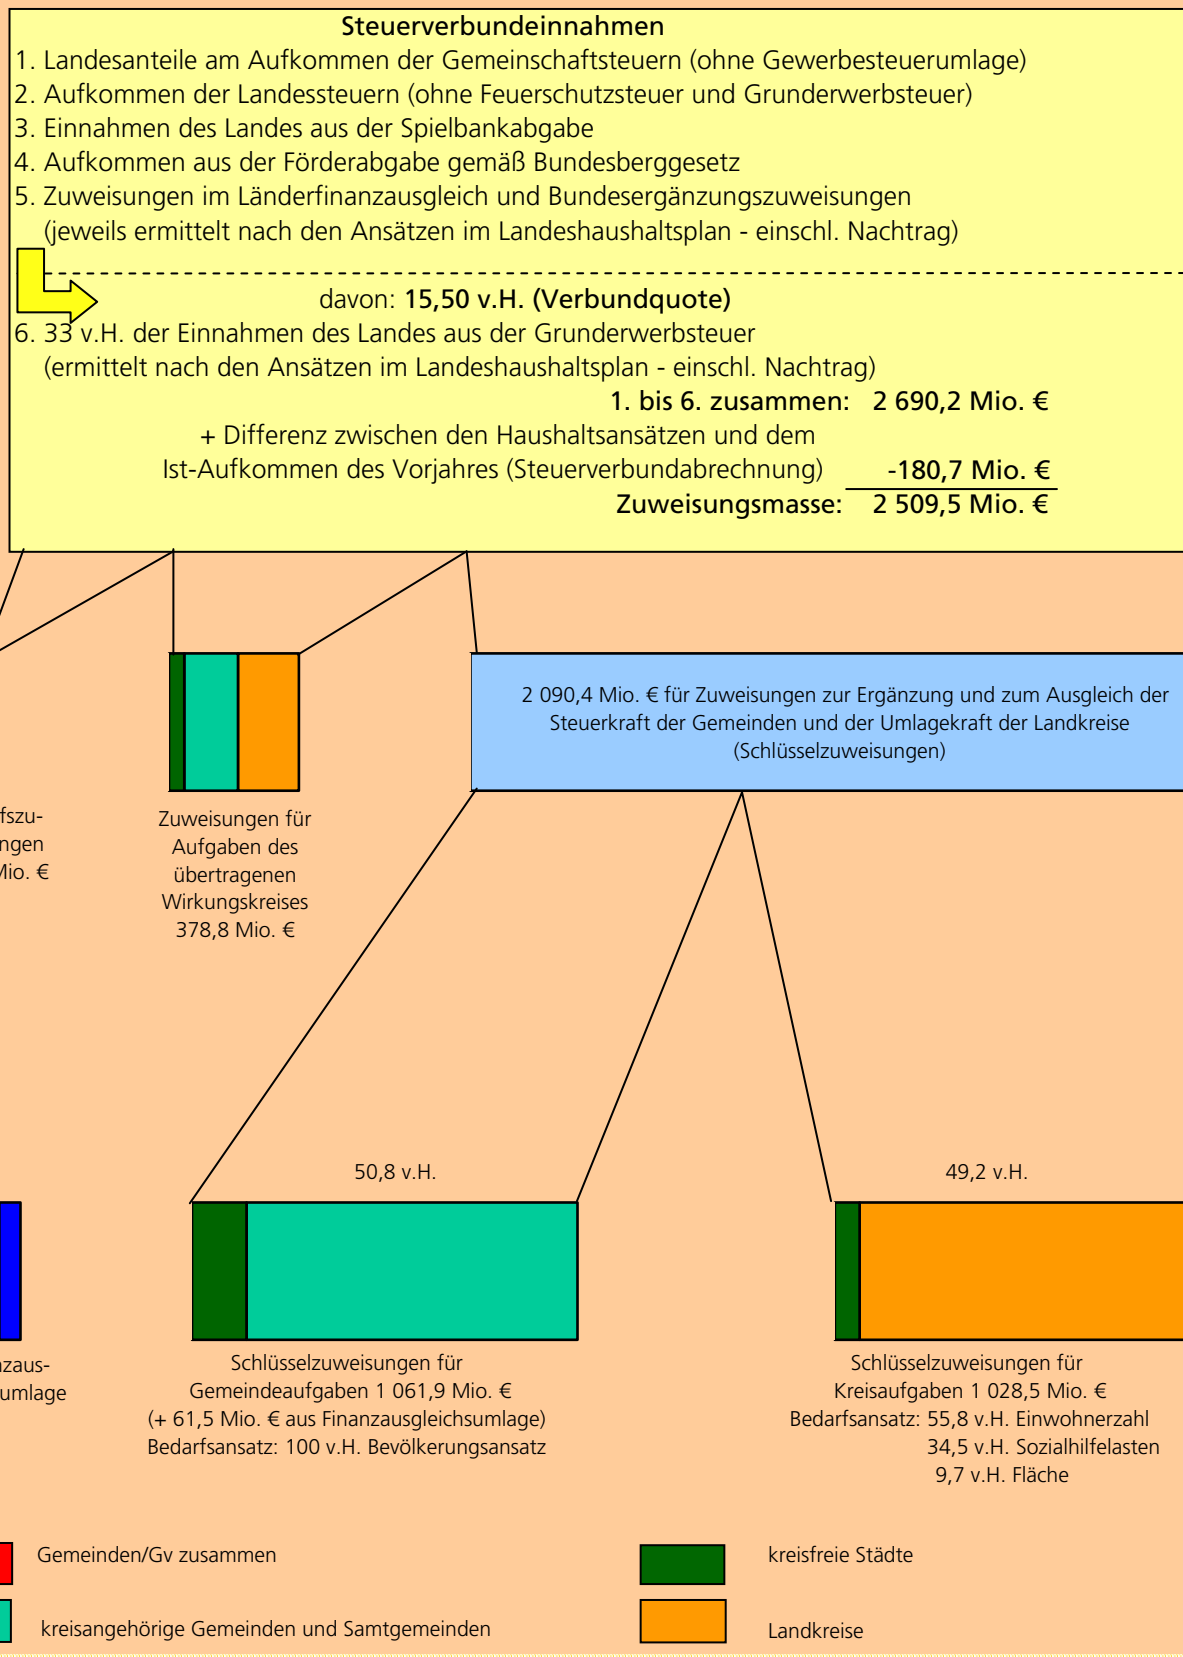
Steuerverbundeinnahmen
1. Landesanteile am Aufkommen der Gemeinschaftsteuern (ohne Gewerbesteuerumlage)
2. Aufkommen der Landessteuern (ohne Feuerschutzsteuer und Grunderwerbsteuer)
3. Einnahmen des Landes aus der Spielbankabgabe
4. Aufkommen aus der Förderabgabe gemäß Bundesberggesetz
5. Zuweisungen im Länderfinanzausgleich und Bundesergänzungszuweisungen (jeweils ermittelt nach den Ansätzen im Landeshaushaltsplan - einschl. Nachtrag)

davon: 15,50 v.H. (Verbundquote)
6. 33 v.H. der Einnahmen des Landes aus der Grunderwerbsteuer (ermittelt nach den Ansätzen im Landeshaushaltsplan - einschl. Nachtrag)
1. bis 6. zusammen: 2 690,2 Mio. €
+ Differenz zwischen den Haushaltsansätzen und dem Ist-Aufkommen des Vorjahres (Steuerverbundabrechnung) -180,7 Mio. €
Zuweisungsmasse: 2 509,5 Mio. €

2 090,4 Mio. € für Zuweisungen zur Ergänzung und zum Ausgleich der Steuerkraft der Gemeinden und der Umlagekraft der Landkreise (Schlüsselzuweisungen)

fszu-
ngen
Mio. €

Zuweisungen für Aufgaben des übertragenen Wirkungskreises 378,8 Mio. €

50,8 v.H.

49,2 v.H.

nzaus-
umlage

Schlüsselzuweisungen für Gemeindeaufgaben 1 061,9 Mio. € (+ 61,5 Mio. € aus Finanzausgleichsumlage) Bedarfsansatz: 100 v.H. Bevölkerungsansatz

Schlüsselzuweisungen für Kreisaufgaben 1 028,5 Mio. €
Bedarfsansatz: 55,8 v.H. Einwohnerzahl
34,5 v.H. Sozialhilfelasten
9,7 v.H. Fläche

Gemeinden/Gv zusammen
kreisfreie Städte
kreisangehörige Gemeinden und Samtgemeinden
Landkreise